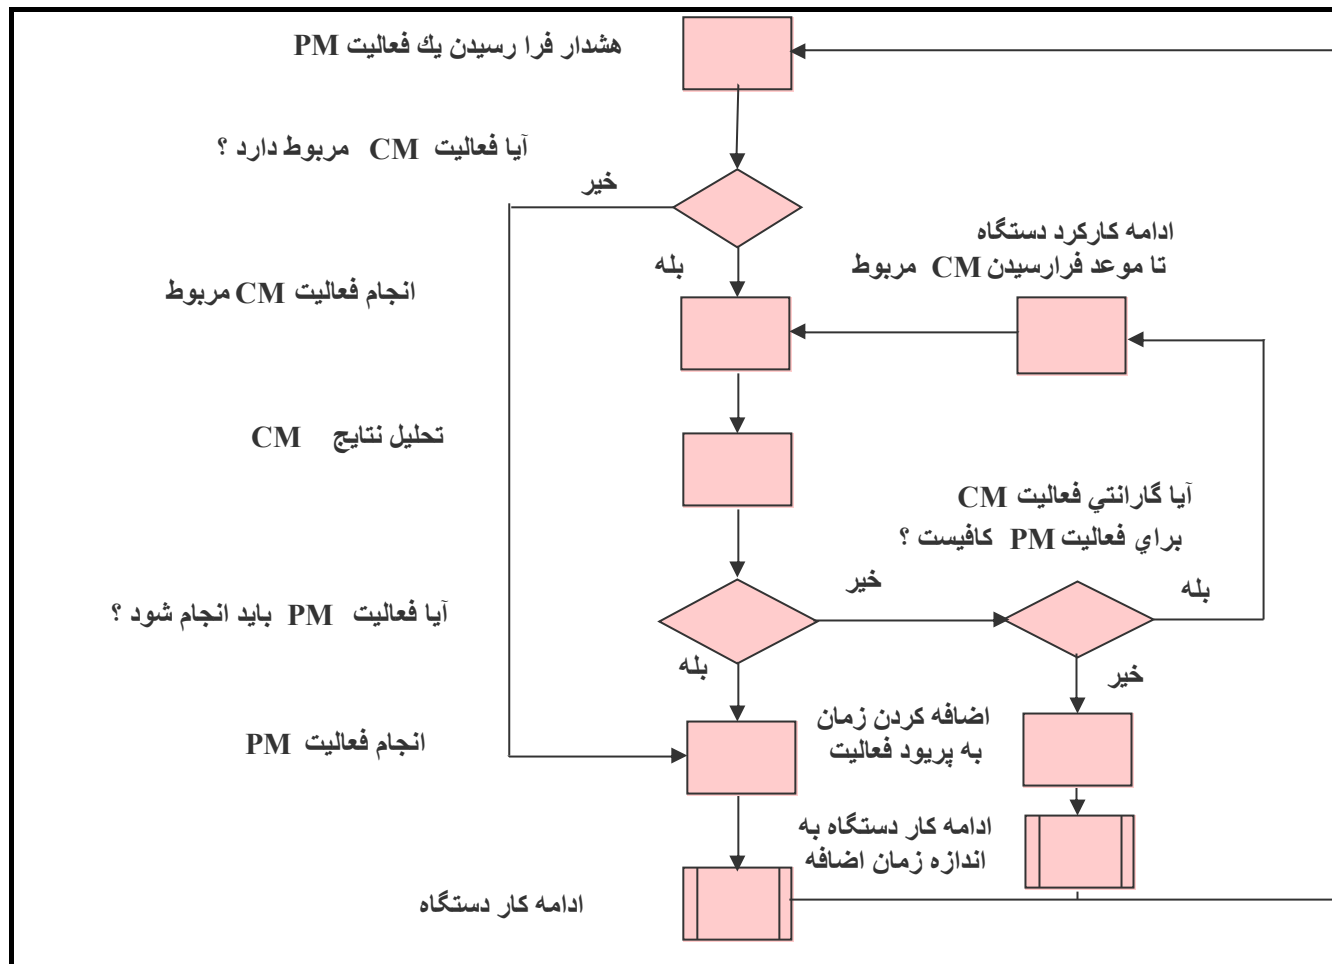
هشدار فرا رسيدن يك فعاليت PM

آيا فعاليت CM مربوط دارد ؟

خير

بله

ادامه كاركرد دستگاه تا موعد فرارسيدن CM مربوط

انجام فعاليت CM مربوط

تحليل نتايج CM

آيا گارانتي فعاليت CM براي فعاليت PM كافيست ؟

خير

بله

آيا فعاليت PM بايد انجام شود ؟

بله

خير

اضافه كردن زمان به پريود فعاليت

انجام فعاليت PM

ادامه كار دستگاه به اندازه زمان اضافه

ادامه كار دستگاه